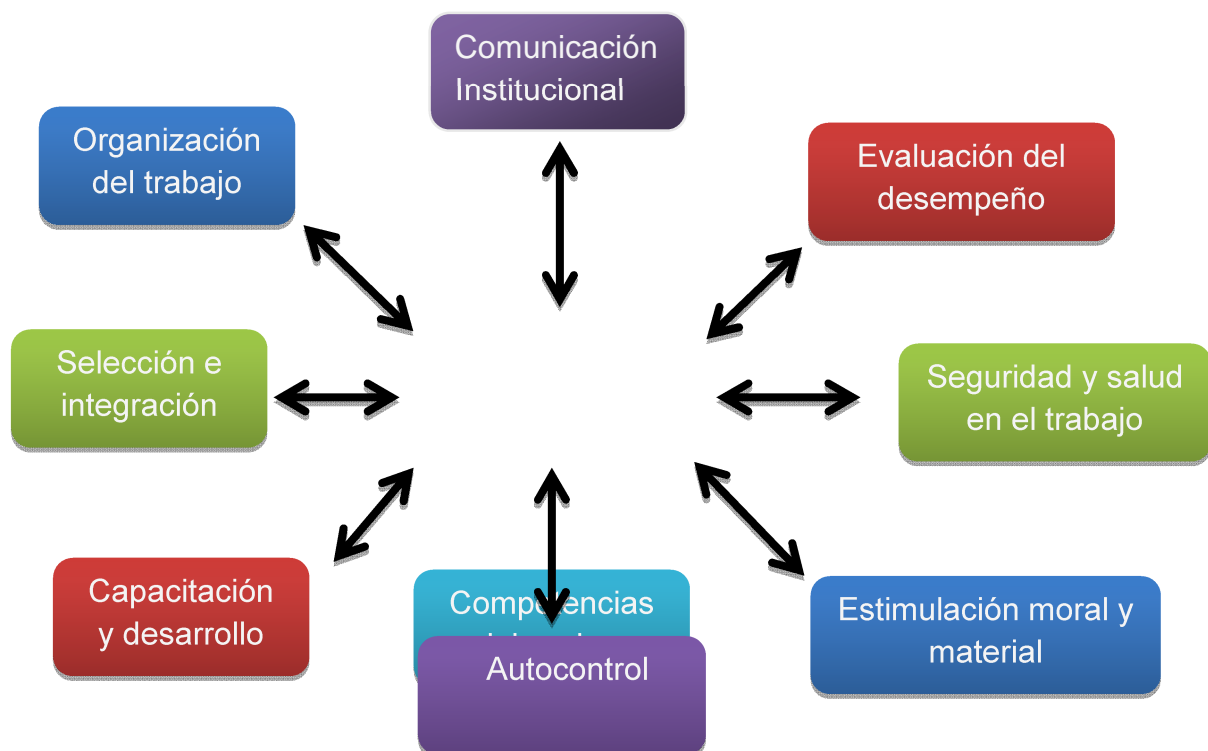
Comunicación Institucional

Organización del trabajo

Evaluación del desempeño

Selección e integración

Seguridad y salud en el trabajo

Capacitación y desarrollo

Comp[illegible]encias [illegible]

Autocontrol

Estimulación moral y material